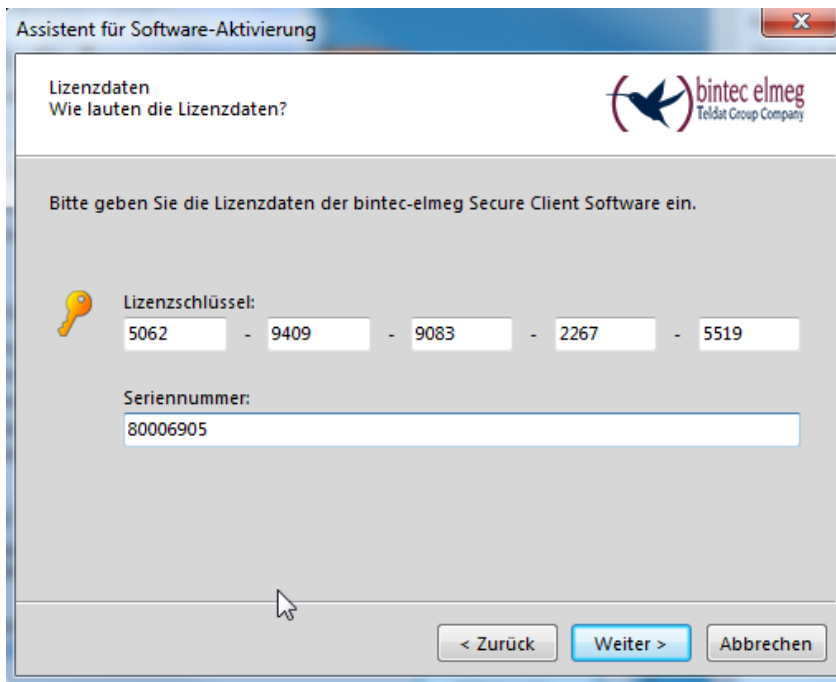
Assistent für Software-Aktivierung

Lizenzdaten
Wie lauten die Lizenzdaten?

bintec elmeg
Teldat Group Company

Bitte geben Sie die Lizenzdaten der bintec-elmeg Secure Client Software ein.

Lizenzschlüssel:
5062 - 9409 - 9083 - 2267 - 5519

Seriennummer:
80006905

< Zurück
Weiter >
Abbrechen